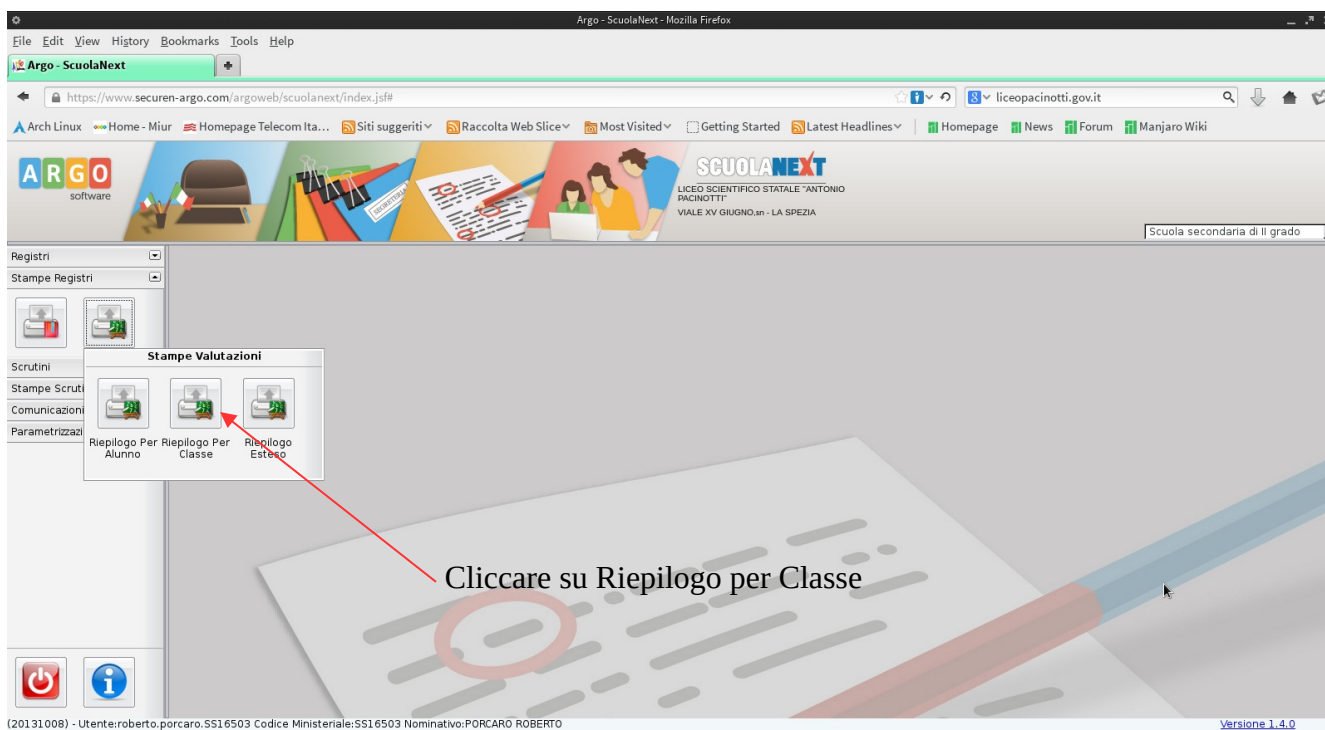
Argo - ScuolaNext - Mozilla Firefox

File Edit View History Bookmarks Tools Help

Argo - ScuolaNext

https://www.securen-argo.com/argoweb/scuolanext/index.jsf#

liceopacinotti.gov.it

Arch Linux Home - Miur Homepage Telecom Ita... Siti suggeriti Raccolta Web Slice Most Visited Getting Started Latest Headlines Homepage News Forum Manjaro Wiki

ARGO software

SCUOLANEXT
LICEO SCIENTIFICO STATALE "ANTONIO PACINOTTI"
VIALE XV GIUGNO,sn - LA SPEZIA

Scuola secondaria di II grado

Registri
Stampe Registri

Scrutini
Stampe Scruti
Comunicazioni
Parametrizzazi

Stampe Valutazioni

Riepilogo Per Alunno
Riepilogo Per Classe
Riepilogo Esteso

Cliccare su Riepilogo per Classe

(20131008) - Utente:roberto.porcaro.SS16503 Codice Ministeriale:SS16503 Nominativo:PORCARO ROBERTO

Versione 1.4.0